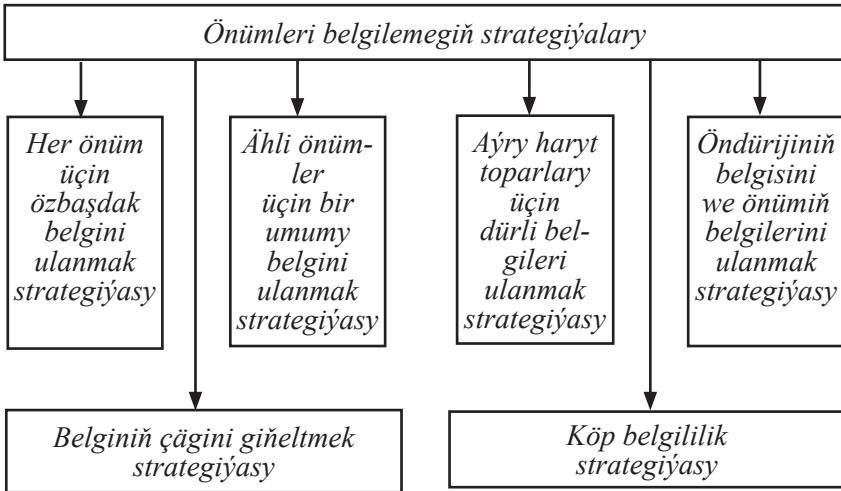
Önümleri belgilemegiň strategiýalary

Her önüm üçin özbaşdak belgini ulanmak strategiýasy

Ähli önümler üçin bir umumy belgini ulanmak strategiýasy

Aýry haryt toparlary üçin dürli belgileri ulanmak strategiýasy

Öndürijiniň belgisini we önümiň belgilerini ulanmak strategiýasy

Belginiň çägini giňeltmek strategiýasy

Köp belgililik strategiýasy